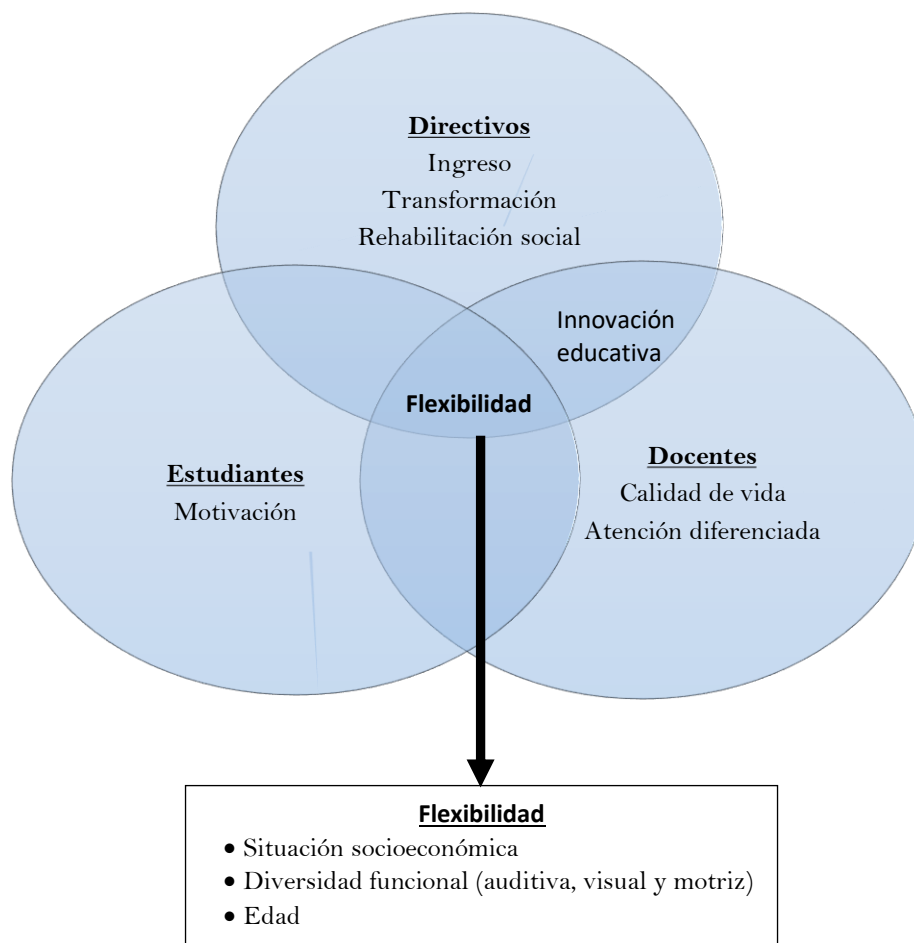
Directivos
Ingreso
Transformación
Rehabilitación social

Innovación educativa

Flexibilidad

Estudiantes
Motivación

Docentes
Calidad de vida
Atención diferenciada

Flexibilidad
• Situación socioeconómica
• Diversidad funcional (auditiva, visual y motriz)
• Edad